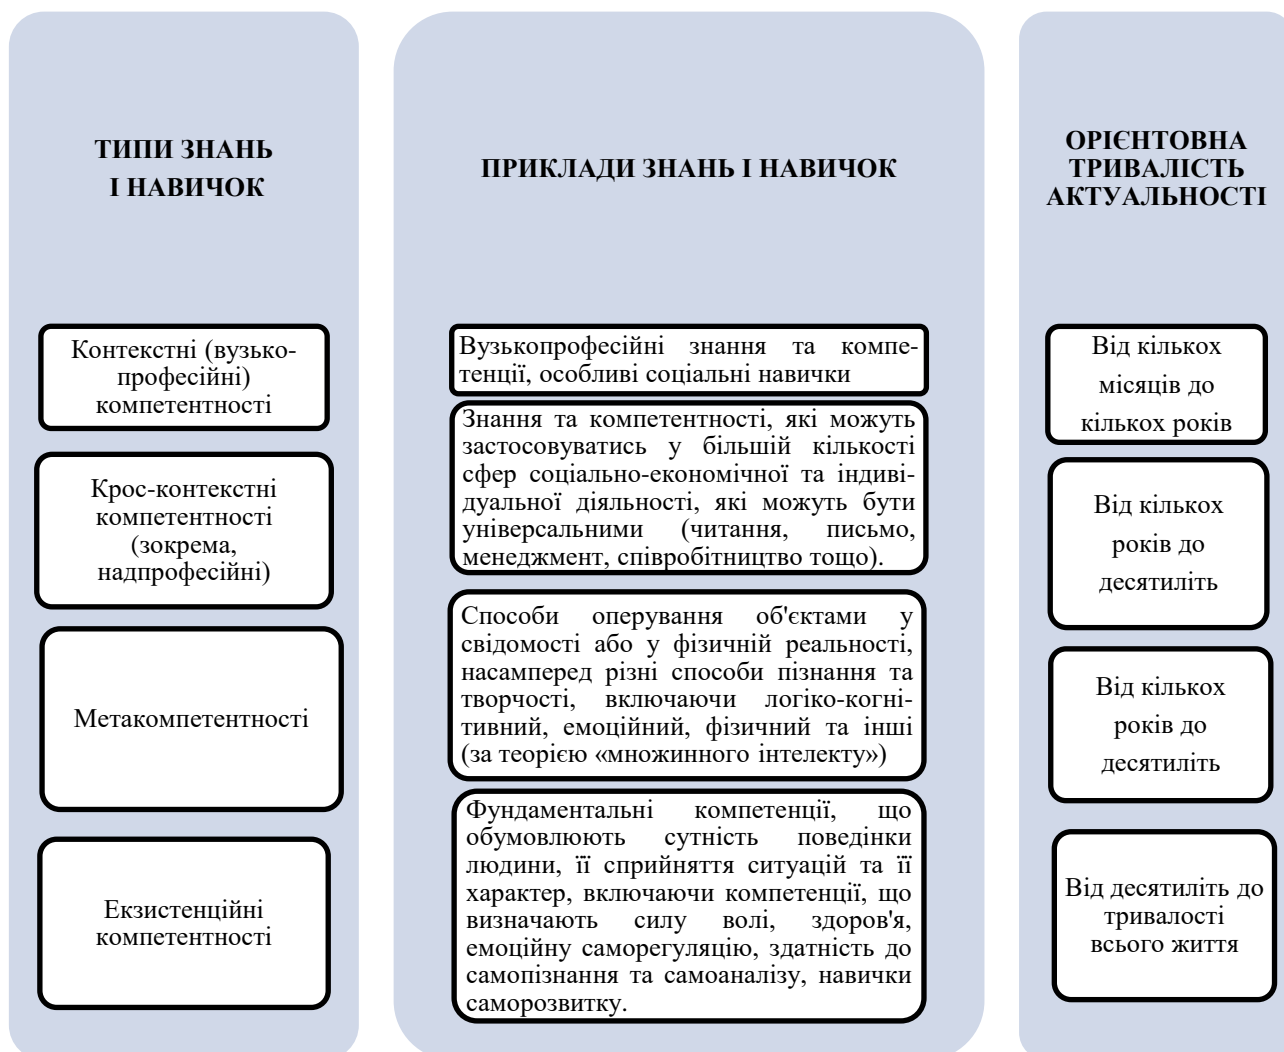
ТИПИ ЗНАНЬ І НАВИЧОК

ПРИКЛАДИ ЗНАНЬ І НАВИЧОК

ОРІЄНТОВНА ТРИВАЛІСТЬ АКТУАЛЬНОСТІ

Контекстні (вузькопрофесійні) компетентності

Вузькопрофесійні знання та компетенції, особливі соціальні навички

Від кількох місяців до кількох років

Крос-контекстні компетентності (зокрема, надпрофесійні)

Знання та компетентності, які можуть застосовуватись у більшій кількості сфер соціально-економічної та індивідуальної діяльності, які можуть бути універсальними (читання, письмо, менеджмент, співробітництво тощо).

Від кількох років до десятиліть

Метакомпетентності

Способи оперування об'єктами у свідомості або у фізичній реальності, насамперед різні способи пізнання та творчості, включаючи логіко-когнітивний, емоційний, фізичний та інші (за теорією «множинного інтелекту»)

Від кількох років до десятиліть

Екзистенційні компетентності

Фундаментальні компетенції, що обумовлюють сутність поведінки людини, її сприйняття ситуацій та її характер, включаючи компетенції, що визначають силу волі, здоров'я, емоційну саморегуляцію, здатність до самопізнання та самоаналізу, навички саморозвитку.

Від десятиліть до тривалості всього життя